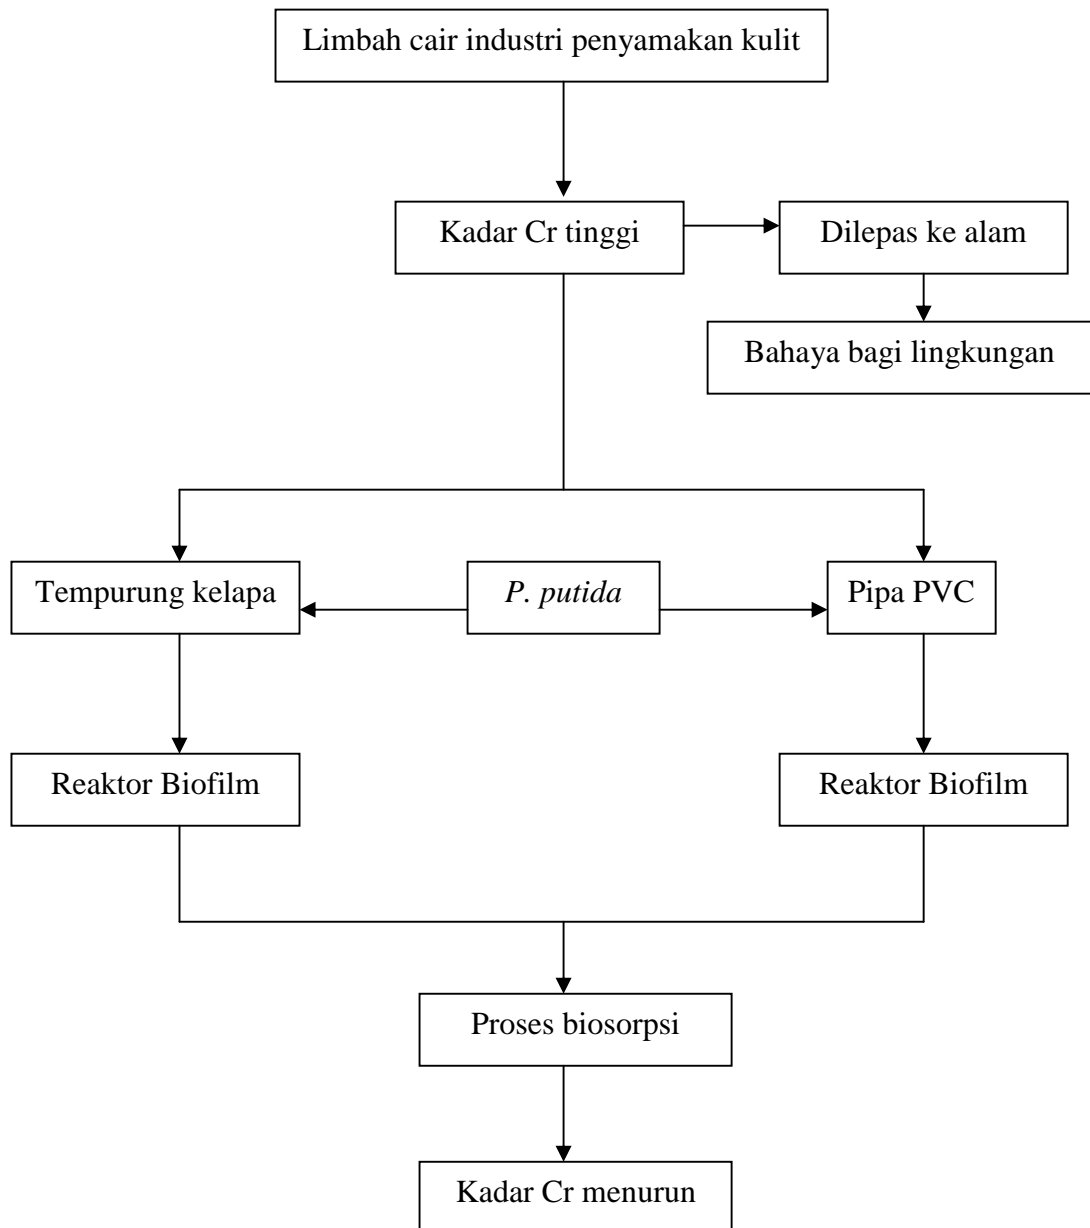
Limbah cair industri penyamakan kulit

Kadar Cr tinggi

Dilepas ke alam

Bahaya bagi lingkungan

Tempurung kelapa

P. putida

Pipa PVC

Reaktor Biofilm

Reaktor Biofilm

Proses biosorpsi

Kadar Cr menurun